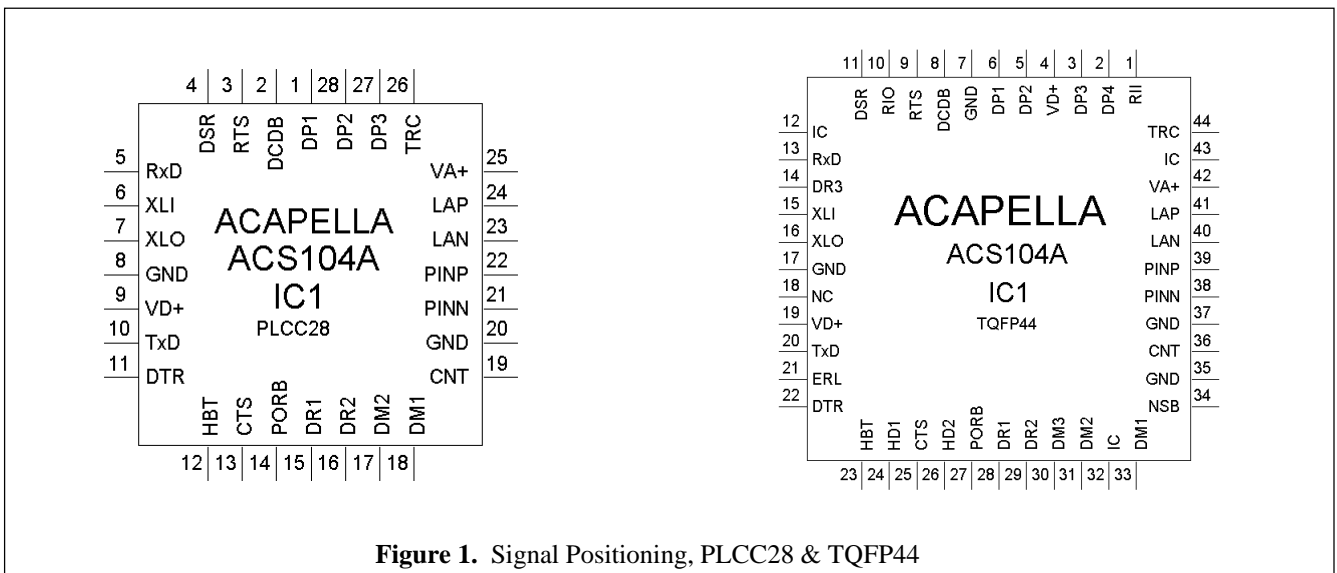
4 3 2 1 28 27 26

DSR RTS DCDB DP1 DP2 DP3 TRC

5 RxD
6 XLI
7 XLO
8 GND
9 VD+
10 TxD
11 DTR

25 VA+
24 LAP
23 LAN
22 PINP
21 PINN
20 GND
19 CNT

ACAPELLA
ACS104A
IC1
PLCC28

HBT CTS PORB DR1 DR2 DM2 DM1

12 13 14 15 16 17 18

11 10 9 8 7 6 5 4 3 2 1

DSR RIO RTS DCDB GND DP1 DP2 VD+ DP3 DP4 RII

12 IC
13 RxD
14 DR3
15 XLI
16 XLO
17 GND
18 NC
19 VD+
20 TxD
21 ERL
22 DTR

44 TRC
43 IC
42 VA+
41 LAP
40 LAN
39 PINP
38 PINN
37 GND
36 CNT
35 GND
34 NSB

ACAPELLA
ACS104A
IC1
TQFP44

HBT HD1 CTS HD2 PORB DR1 DR2 DM3 DM2 IC DM1

23 24 25 26 27 28 29 30 31 32 33

**Figure 1.** Signal Positioning, PLCC28 & TQFP44